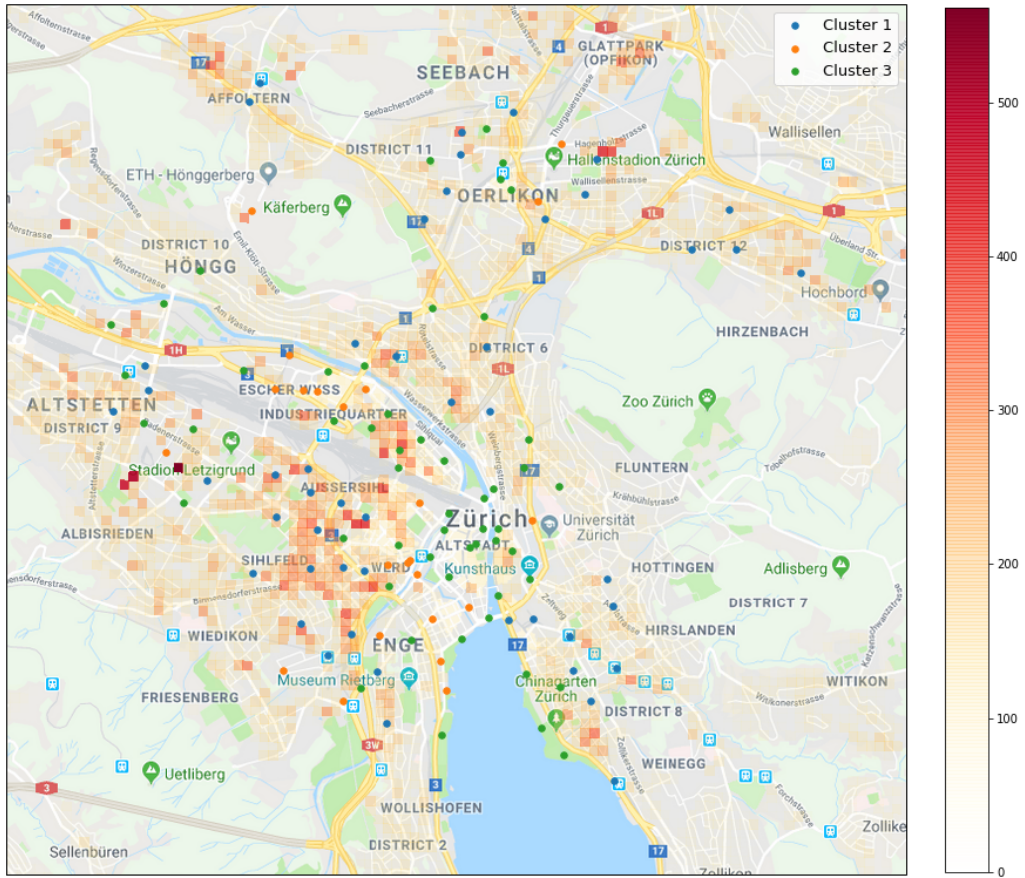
Cluster 1
Cluster 2
Cluster 3

500
400
300
200
100
0

Affolternstrasse
GLATTPARK (OPFIKON)
SEEBACH
AFFOLTERN
Seebacherstrasse
Thurgauerstrasse
Hagenholzstrasse
Wallisellen
DISTRICT 11
Hallenstadion Zürich
Regensdorferstrasse
ETH - Hönggerberg
Wallisellenstrasse
Käferberg
OERLIKON
DISTRICT 10
DISTRICT 12
Überland Str.
HÖNGG
Winzerstrasse
Hochbord
Am Wasser
HIRZENBACH
DISTRICT 6
ESCHER WYSS
INDUSTRIEQUARTIER
Zoo Zürich
ALTSTETTEN
DISTRICT 9
Wasserwerkstrasse
Stadion Letzigrund
FLUNTERN
Tobelhofstrasse
AUSSERSIHL
Zürich
Universität Zürich
ALBISRIEDEN
SIHLFELD
ALTSTADT
Kunsthaus
HOTTINGEN
WERD
Adlisberg
Birmensdorferstrasse
DISTRICT 7
WIEDIKON
ENGE
HIRSLANDEN
Museum Rietberg
Chinagarten Zürich
WITIKON
FRIESENBERG
DISTRICT 8
WEINEGG
Uetliberg
WOLLISHOFEN
Zollike
DISTRICT 2
Sellenbüren
Zollikon